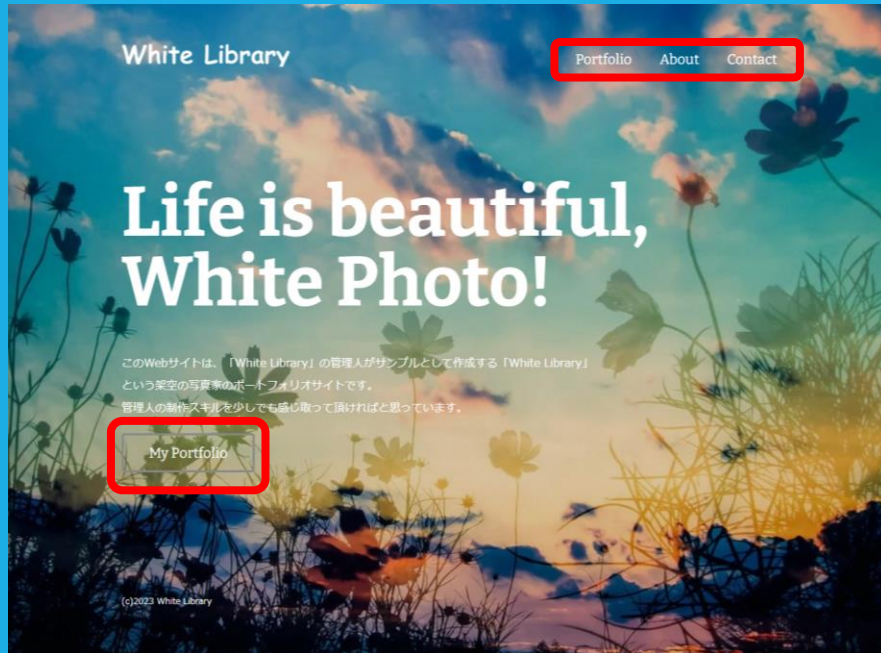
White Library

Portfolio About Contact

Life is beautiful, White Photo!

このWebサイトは、「White Library」の管理人がサンプルとして作成する「White Library」という架空の写真家のポートフォリオサイトです。
管理人の制作スキルを少しでも感じ取って頂ければと思っています。

My Portfolio

(c)2023 White Library